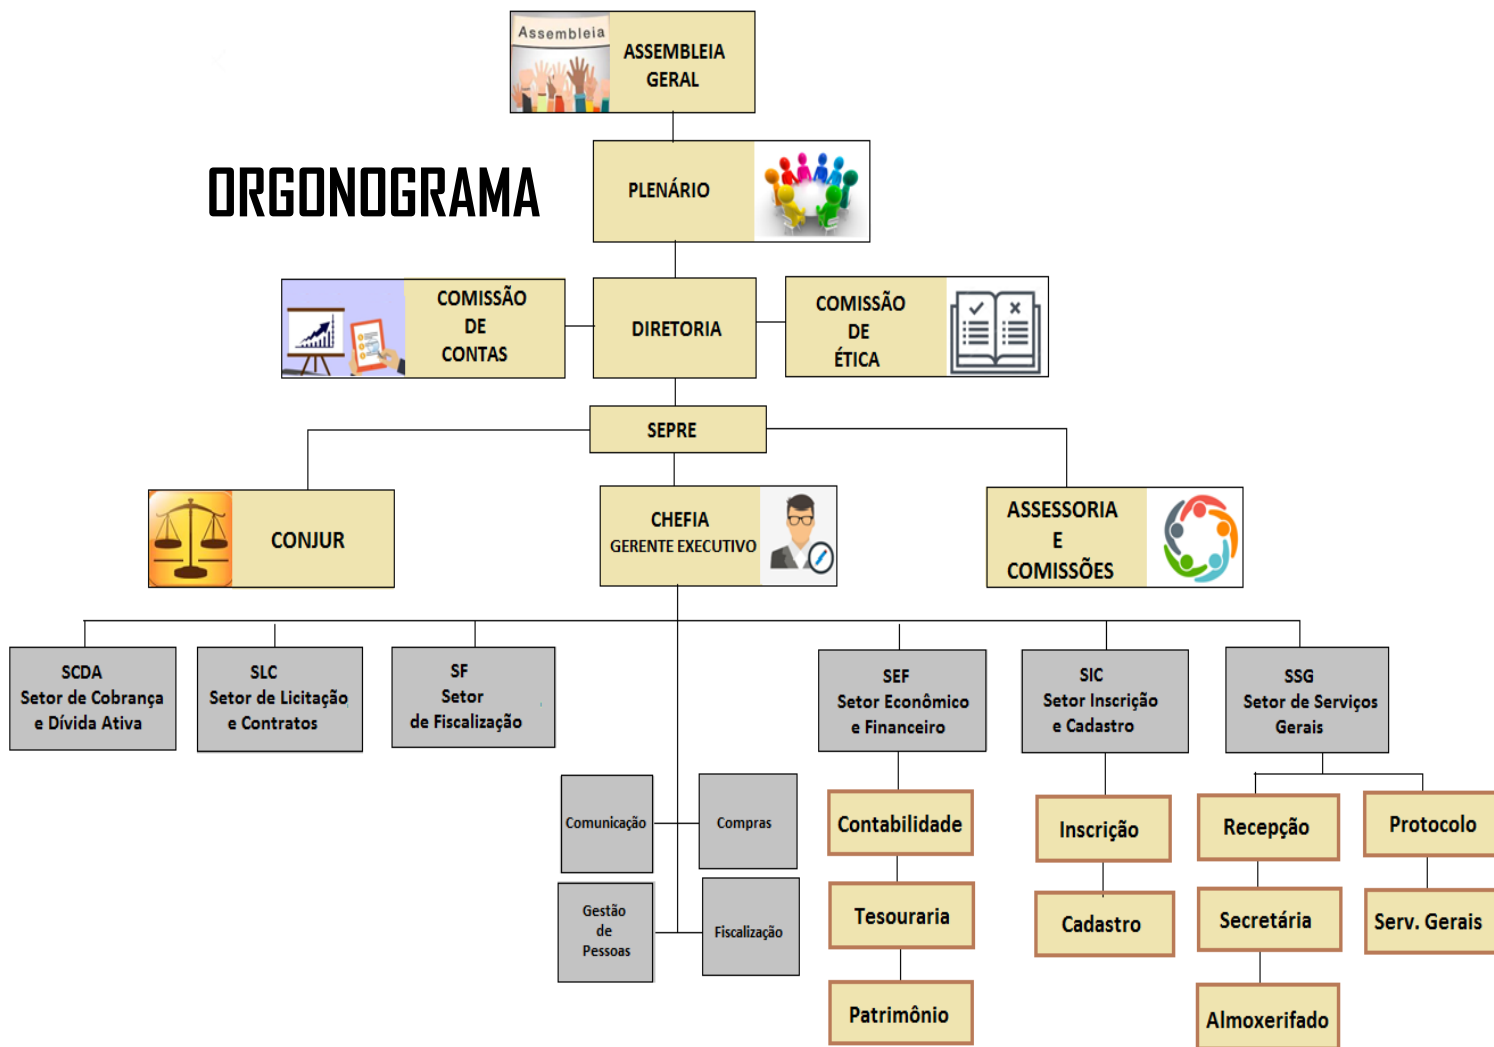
Assembleia

ASSEMBLEIA GERAL

ORGONOGRAMA

PLENÁRIO

COMISSÃO DE CONTAS

DIRETORIA

COMISSÃO DE ÉTICA

SEPRE

CONJUR

CHEFIA
GERENTE EXECUTIVO

ASSESSORIA E COMISSÕES

SCDA
Setor de Cobrança e Dívida Ativa

SLC
Setor de Licitação e Contratos

SF
Setor de Fiscalização

SEF
Setor Econômico e Financeiro

SIC
Setor Inscrição e Cadastro

SSG
Setor de Serviços Gerais

Comunicação

Compras

Gestão de Pessoas

Fiscalização

Contabilidade

Tesouraria

Patrimônio

Inscrição

Cadastro

Recepção

Protocolo

Secretária

Serv. Gerais

Almoxerifado